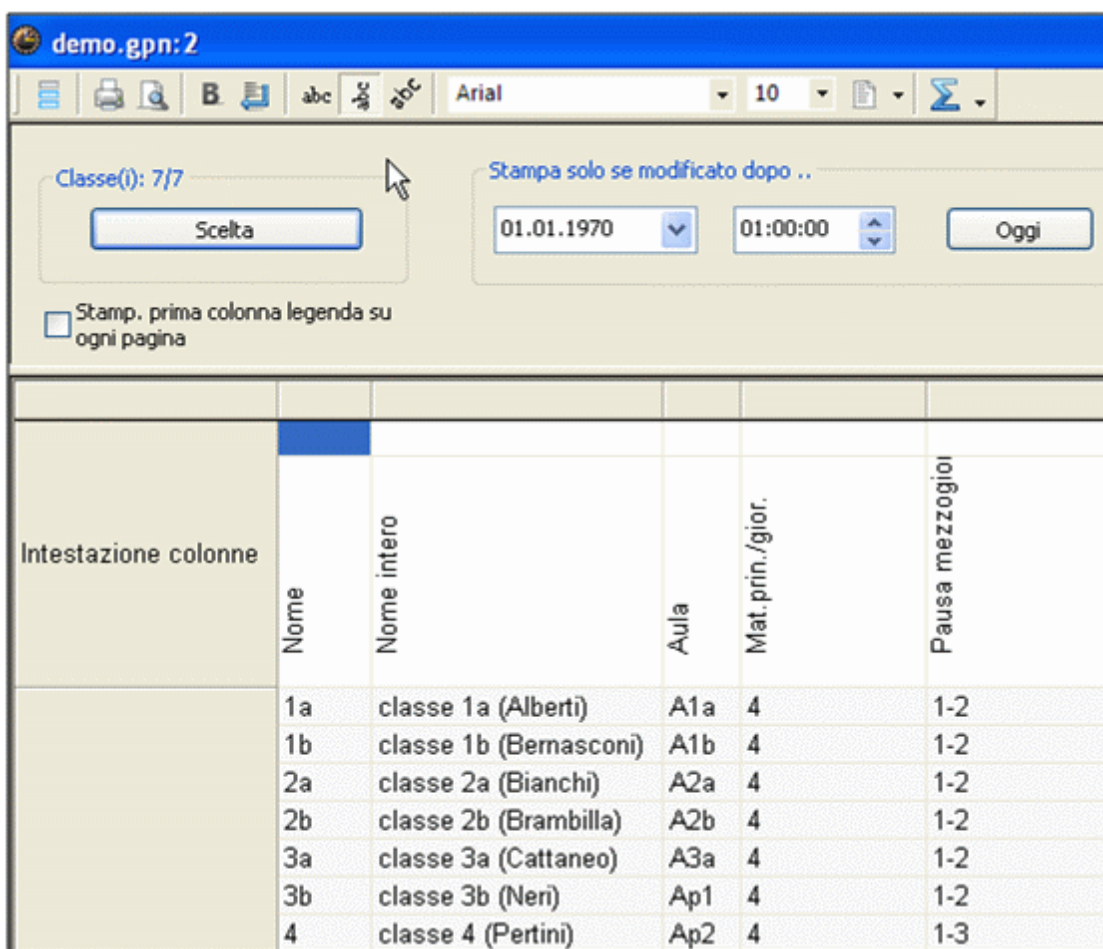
demo.gpn:2

abc

Arial

10

Classe(i): 7/7

Scelta

Stampa solo se modificato dopo ..

01.01.1970

01:00:00

Oggi

Stamp. prima colonna legenda su ogni pagina

| | | | | | |
|---|---|---|---|---|---|
| Intestazione colonne | Nome | Nome intero | Aula | Mat.prin./gior. | Pausa mezzogioi |
| | 1a | classe 1a (Alberti) | A1a | 4 | 1-2 |
| | 1b | classe 1b (Bernasconi) | A1b | 4 | 1-2 |
| | 2a | classe 2a (Bianchi) | A2a | 4 | 1-2 |
| | 2b | classe 2b (Brambilla) | A2b | 4 | 1-2 |
| | 3a | classe 3a (Cattaneo) | A3a | 4 | 1-2 |
| | 3b | classe 3b (Neri) | Ap1 | 4 | 1-2 |
| | 4 | classe 4 (Pertini) | Ap2 | 4 | 1-3 |